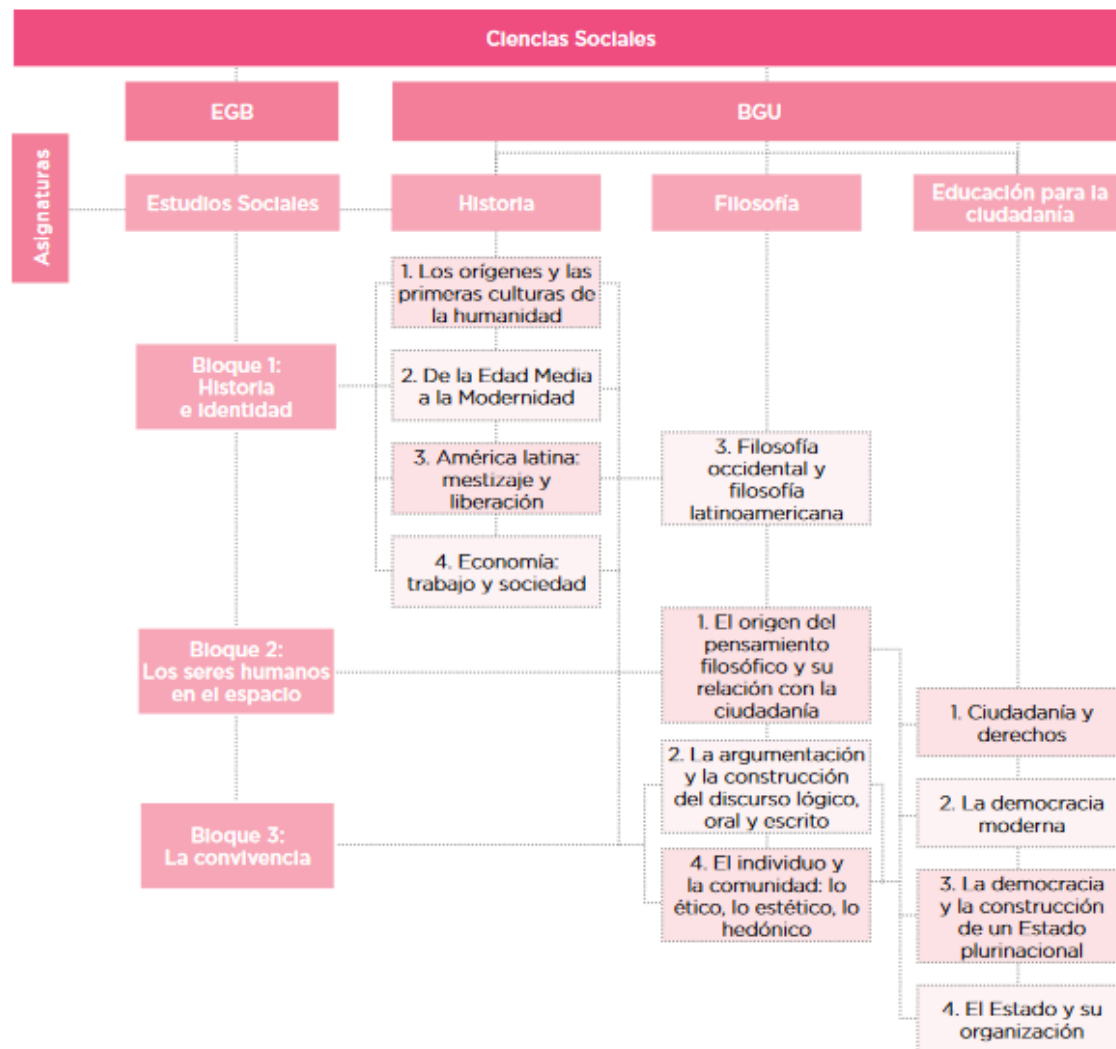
Ciencias Sociales

EGB

BGU

Asignaturas

Estudios Sociales

Historia

Filosofía

Educación para la ciudadanía

1. Los orígenes y las primeras culturas de la humanidad

Bloque 1: Historia e identidad

2. De la Edad Media a la Modernidad

3. América latina: mestizaje y liberación

3. Filosofía occidental y filosofía latinoamericana

4. Economía: trabajo y sociedad

Bloque 2: Los seres humanos en el espacio

1. El origen del pensamiento filosófico y su relación con la ciudadanía

1. Ciudadanía y derechos

2. La argumentación y la construcción del discurso lógico, oral y escrito

2. La democracia moderna

Bloque 3: La convivencia

4. El individuo y la comunidad: lo ético, lo estético, lo hedónico

3. La democracia y la construcción de un Estado plurinacional

4. El Estado y su organización